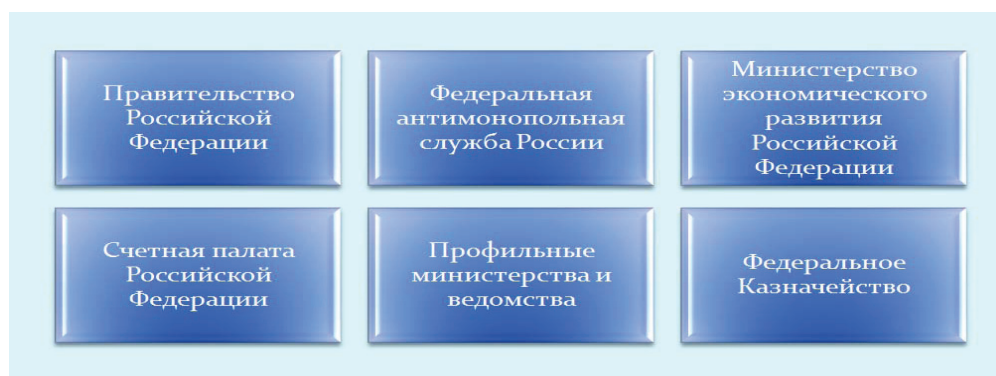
Правительство Российской Федерации

Федеральная антимонопольная служба России

Министерство экономического развития Российской Федерации

Счетная палата Российской Федерации

Профильные министерства и ведомства

Федеральное Казначейство